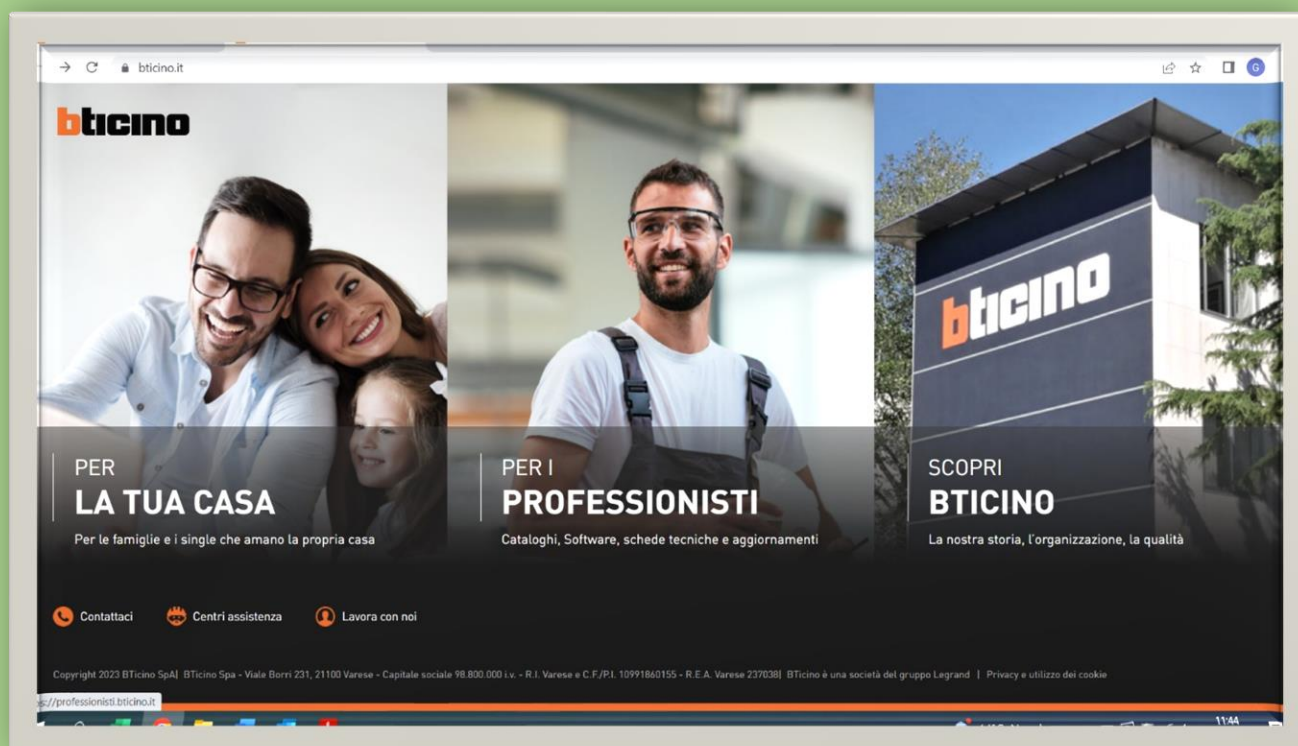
bticino.it

bticino

PER
LA TUA CASA
Per le famiglie e i single che amano la propria casa

PER I
PROFESSIONISTI
Cataloghi, Software, schede tecniche e aggiornamenti

bticino

SCOPRI
BTICINO
La nostra storia, l'organizzazione, la qualità

Contattaci Centri assistenza Lavora con noi

Copyright 2023 BTicino SpA| BTicino Spa - Viale Borri 231, 21100 Varese - Capitale sociale 98.800.000 i.v. - R.I. Varese e C.F./P.I. 10991860155 - R.E.A. Varese 237038| BTicino è una società del gruppo Legrand | Privacy e utilizzo dei cookie

s://professionisti.bticino.it

11:44